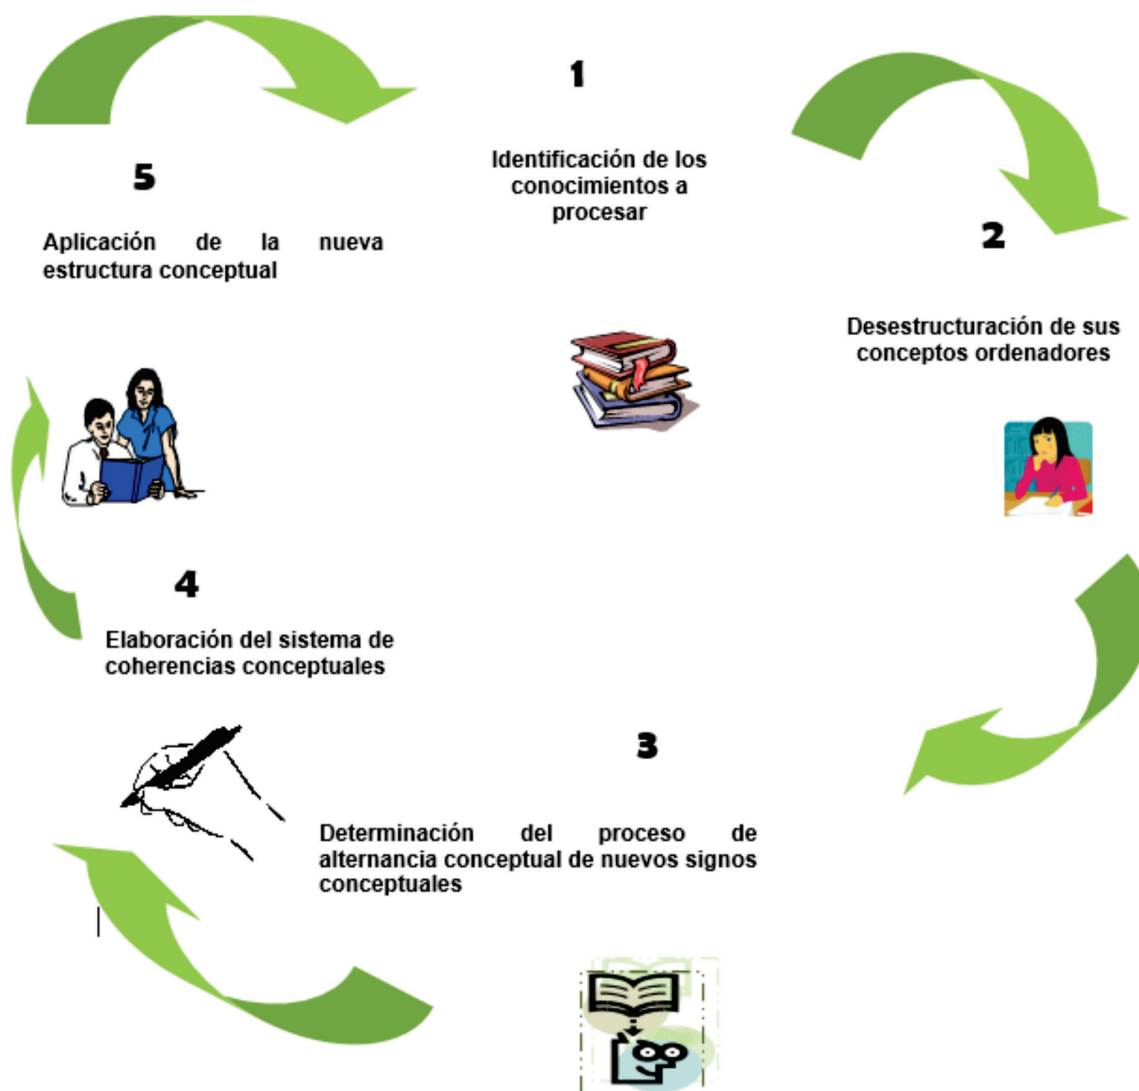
1

Identificación de los conocimientos a procesar

2

Desestructuración de sus conceptos ordenadores

3

Determinación del proceso de alternancia conceptual de nuevos signos conceptuales

4

Elaboración del sistema de coherencias conceptuales

5

Aplicación de la nueva estructura conceptual